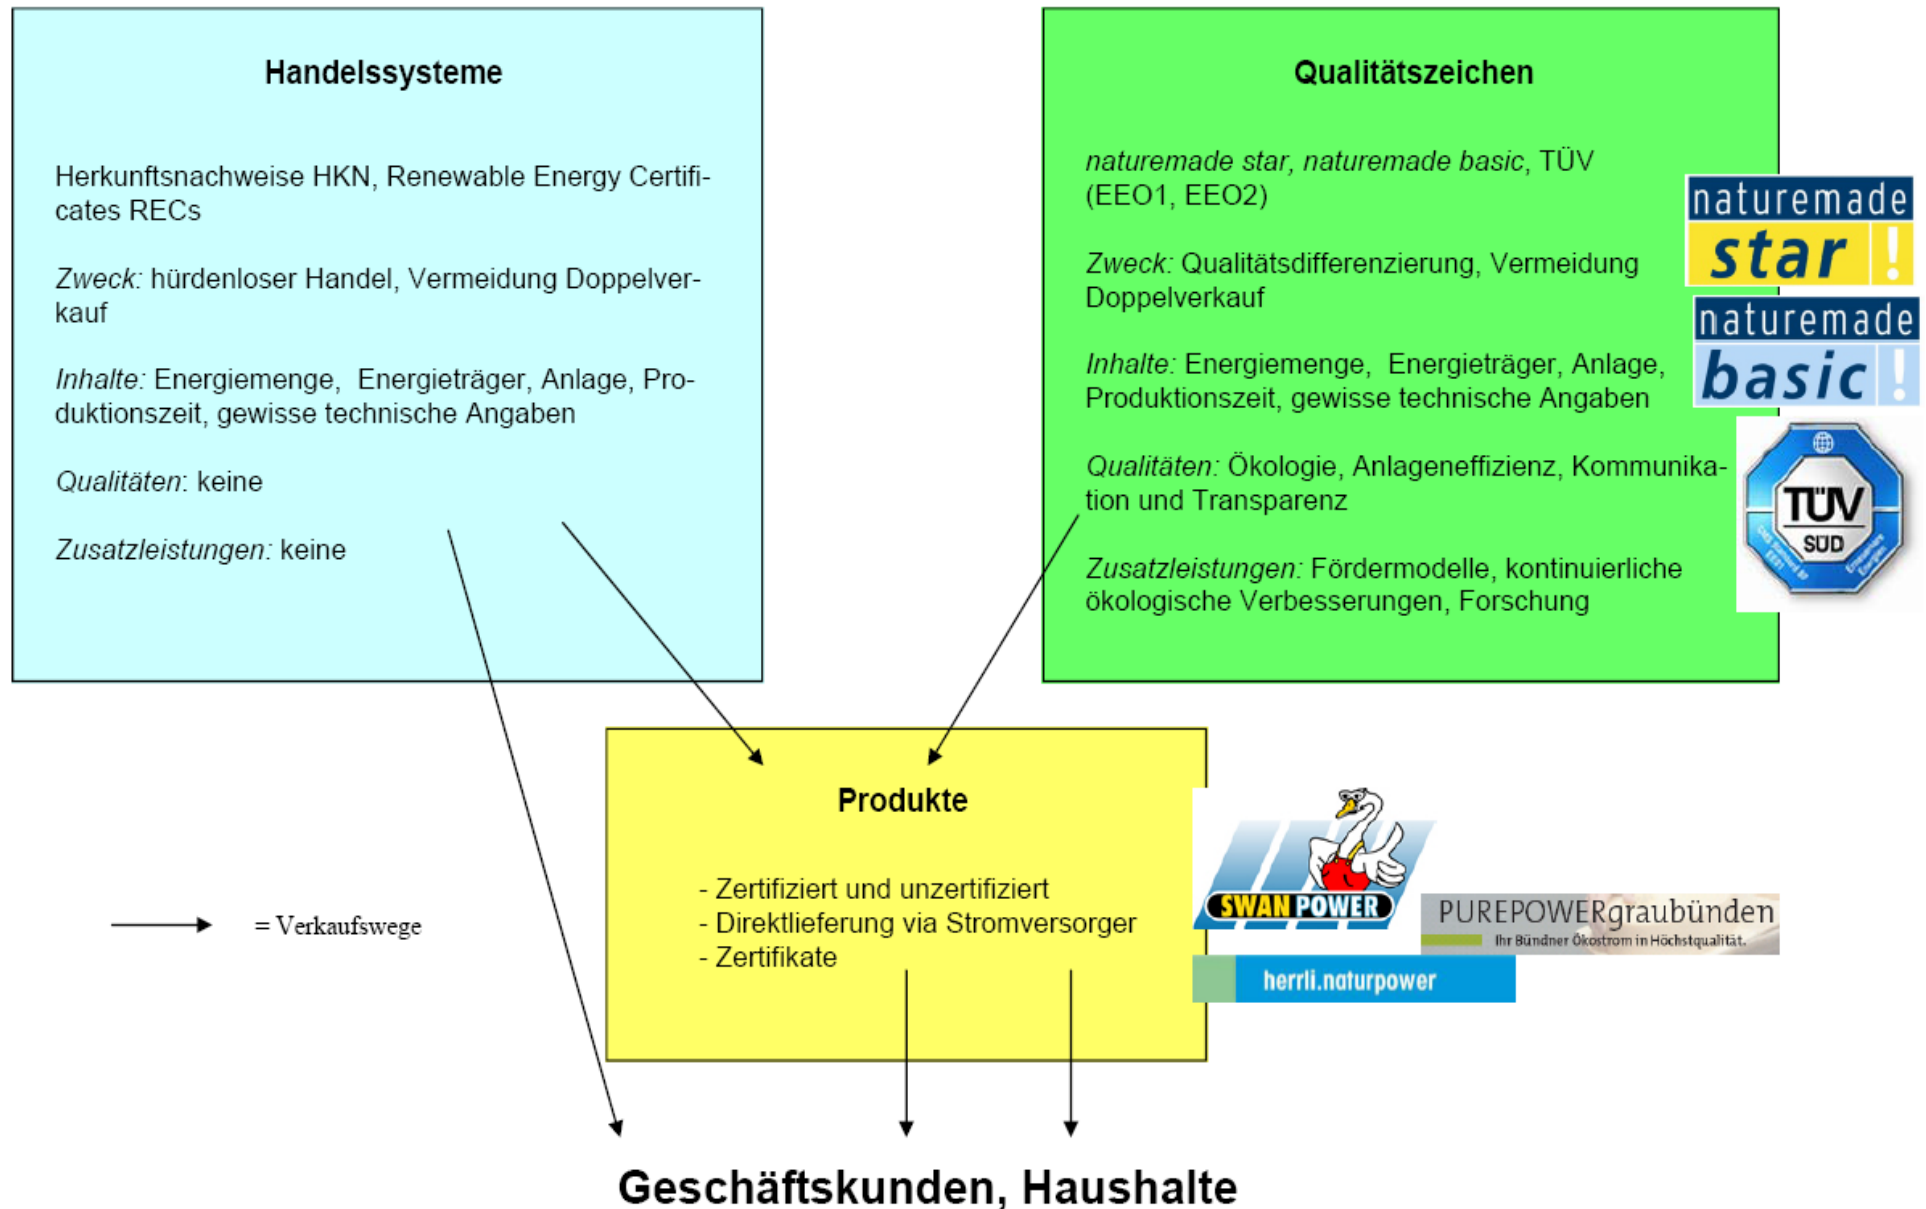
**Handelssysteme**

Herkunftsnachweise HKN, Renewable Energy Certificates RECs

*Zweck:* hürdenloser Handel, Vermeidung Doppelverkauf

*Inhalte:* Energiemenge, Energieträger, Anlage, Produktionszeit, gewisse technische Angaben

*Qualitäten*: keine

*Zusatzleistungen:* keine

**Qualitätszeichen**

*naturemade star, naturemade basic*, TÜV (EEO1, EEO2)

*Zweck:* Qualitätsdifferenzierung, Vermeidung Doppelverkauf

*Inhalte:* Energiemenge, Energieträger, Anlage, Produktionszeit, gewisse technische Angaben

*Qualitäten:* Ökologie, Anlageneffizienz, Kommunikation und Transparenz

*Zusatzleistungen:* Fördermodelle, kontinuierliche ökologische Verbesserungen, Forschung

naturemade star !

naturemade basic !

TÜV SÜD

**Produkte**

- Zertifiziert und unzertifiziert
- Direktlieferung via Stromversorger
- Zertifikate

SWAN POWER

PUREPOWERgraubünden
Ihr Bündner Ökostrom in Höchstqualität.

herrli.naturpower

= Verkaufswege

**Geschäftskunden, Haushalte**